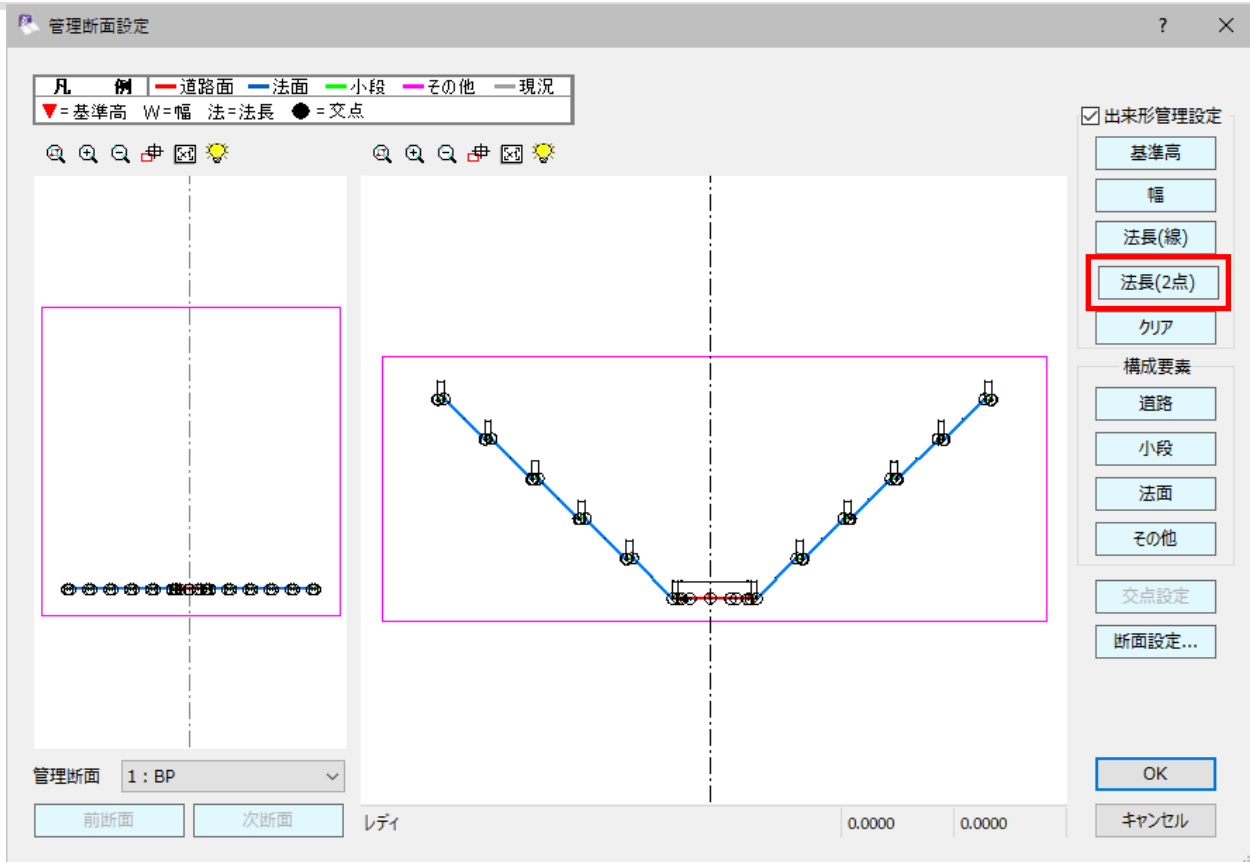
管理断面設定

?

凡　例　道路面　法面　小段　その他　現況
▼=基準高　W=幅　法=法長　●=交点

出来形管理設定
基準高
幅
法長(線)
法長(2点)
クリア

構成要素
道路
小段
法面
その他

交点設定
断面設定...

管理断面　1 : BP
前断面　次断面

レディ　0.0000　0.0000

OK
キャンセル